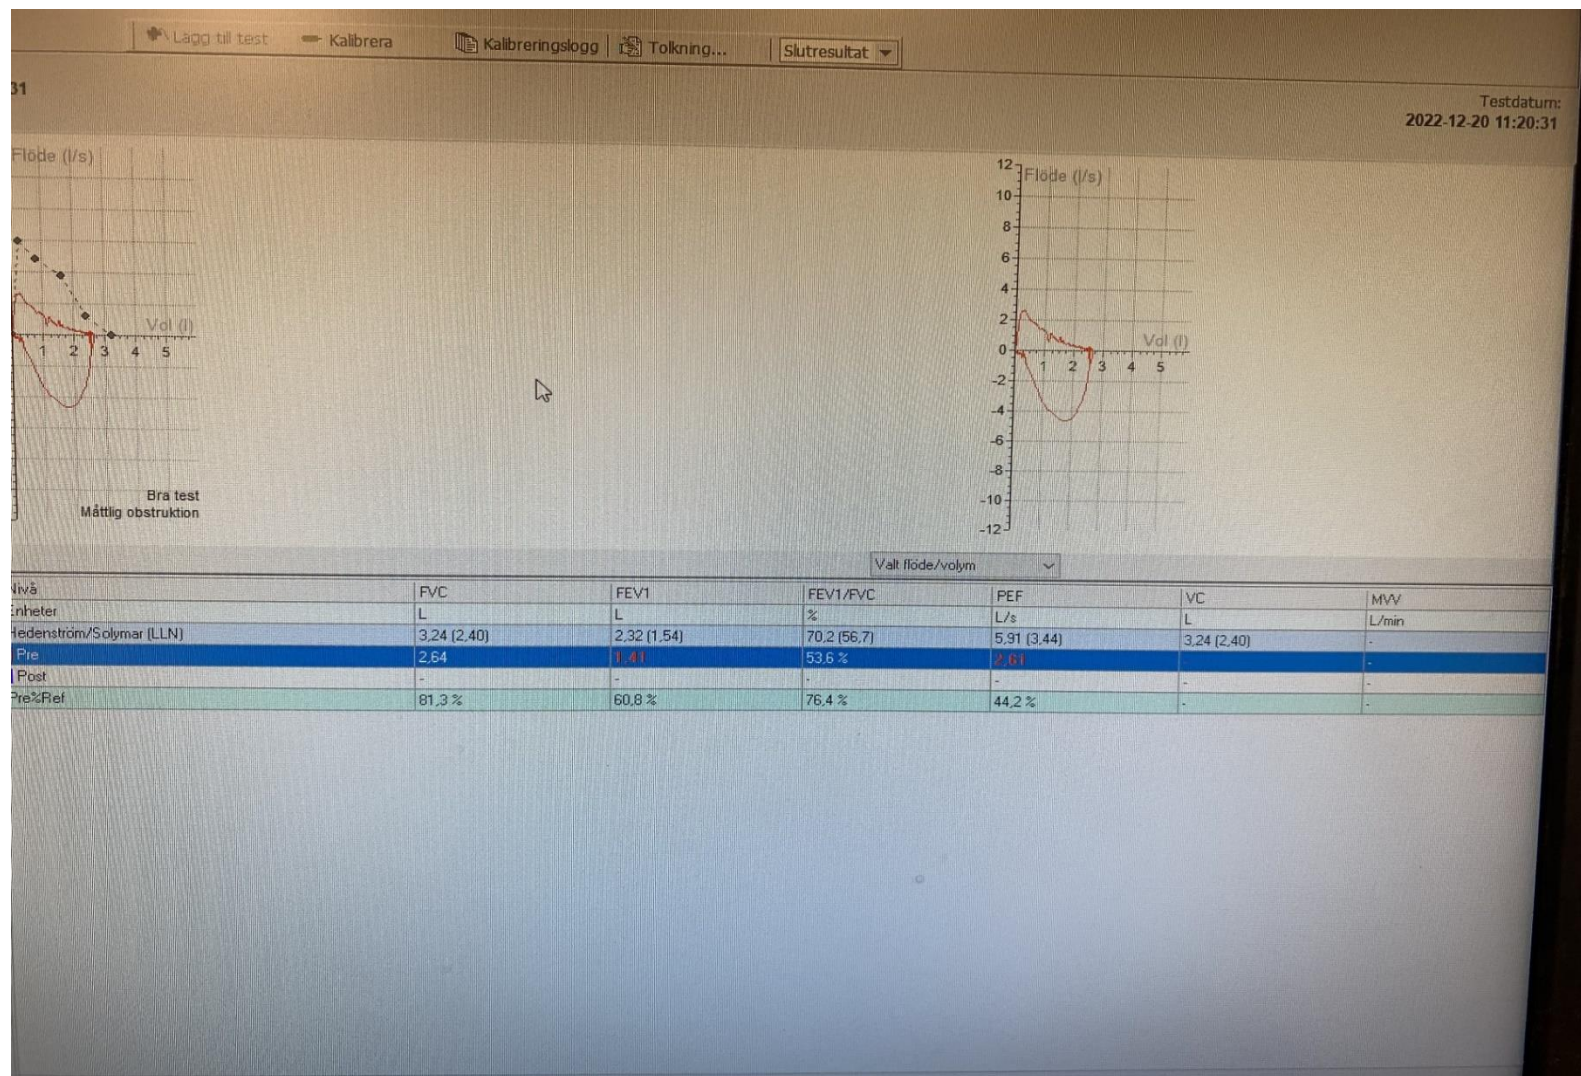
Lägg till test Kalibrera Kalibreringslogg Tolkning... Slutresultat

31

Testdatum:
2022-12-20 11:20:31

Flöde (l/s)

Vol (l)

1 2 3 4 5

Bra test
Måttlig obstruktion

12 Flöde (l/s)
10
8
6
4
2
0
-2
-4
-6
-8
-10
-12

Vol (l)

1 2 3 4 5

Valt flöde/volym

| Nivå | FVC | FEV1 | FEV1/FVC | PEF | VC | MVV |
|---|---|---|---|---|---|---|
| Enheter | L | L | % | L/s | L | L/min |
| Hedenström/Solymar (LLN) | 3,24 (2,40) | 2,32 (1,54) | 70,2 (56,7) | 5,91 (3,44) | 3,24 (2,40) | - |
| Pre | 2,64 | 1,41 | 53,6 % | 2,61 | | - |
| Post | - | - | - | - | - | - |
| Pre%Ref | 81,3 % | 60,8 % | 76,4 % | 44,2 % | - | - |